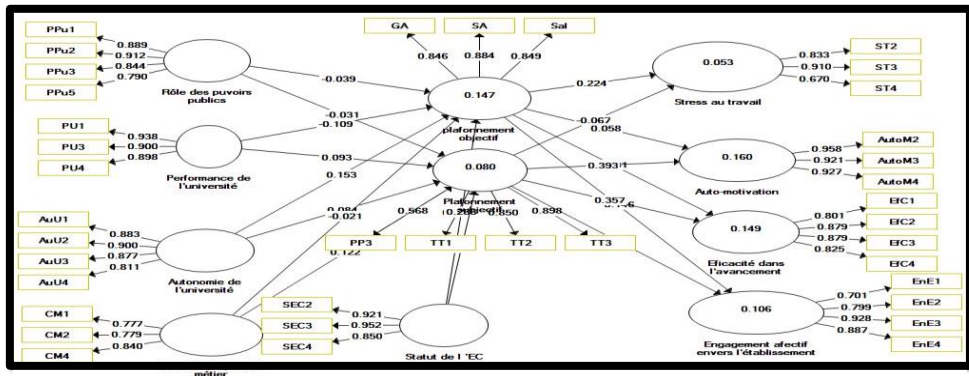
PPu1
PPu2
PPu3
PPu5
0.889
0.912
0.844
0.790
Rôle des puvoirs publics

GA
SA
Sal
0.846
0.884
0.849

ST2
ST3
ST4
0.833
0.910
0.670
0.053
Stress au travail

-0.039
-0.031
-0.109
0.147
plafonnement objectif
0.224
-0.067
0.058

PU1
PU3
PU4
0.938
0.900
0.898
Performance de l'université
0.093
0.153

0.080
Plafonnement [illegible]
0.393
0.160
Auto-motivation
AutoM2
AutoM3
AutoM4
0.958
0.921
0.927

AuU1
AuU2
AuU3
AuU4
0.883
0.900
0.877
0.811
Autonomie de l'université
0.084
-0.021
0.568
0.288
0.850
0.898
0.357
PP3
TT1
TT2
TT3
0.122

0.149
Efficacité dans l'avancement
EfC1
EfC2
EfC3
EfC4
0.801
0.879
0.879
0.825

CM1
CM2
CM4
0.777
0.779
0.840
métier
SEC2
SEC3
SEC4
0.921
0.952
0.850
Statut de l'EC

0.106
Engagement afectif envers l'établissement
EnE1
EnE2
EnE3
EnE4
0.701
0.799
0.928
0.887